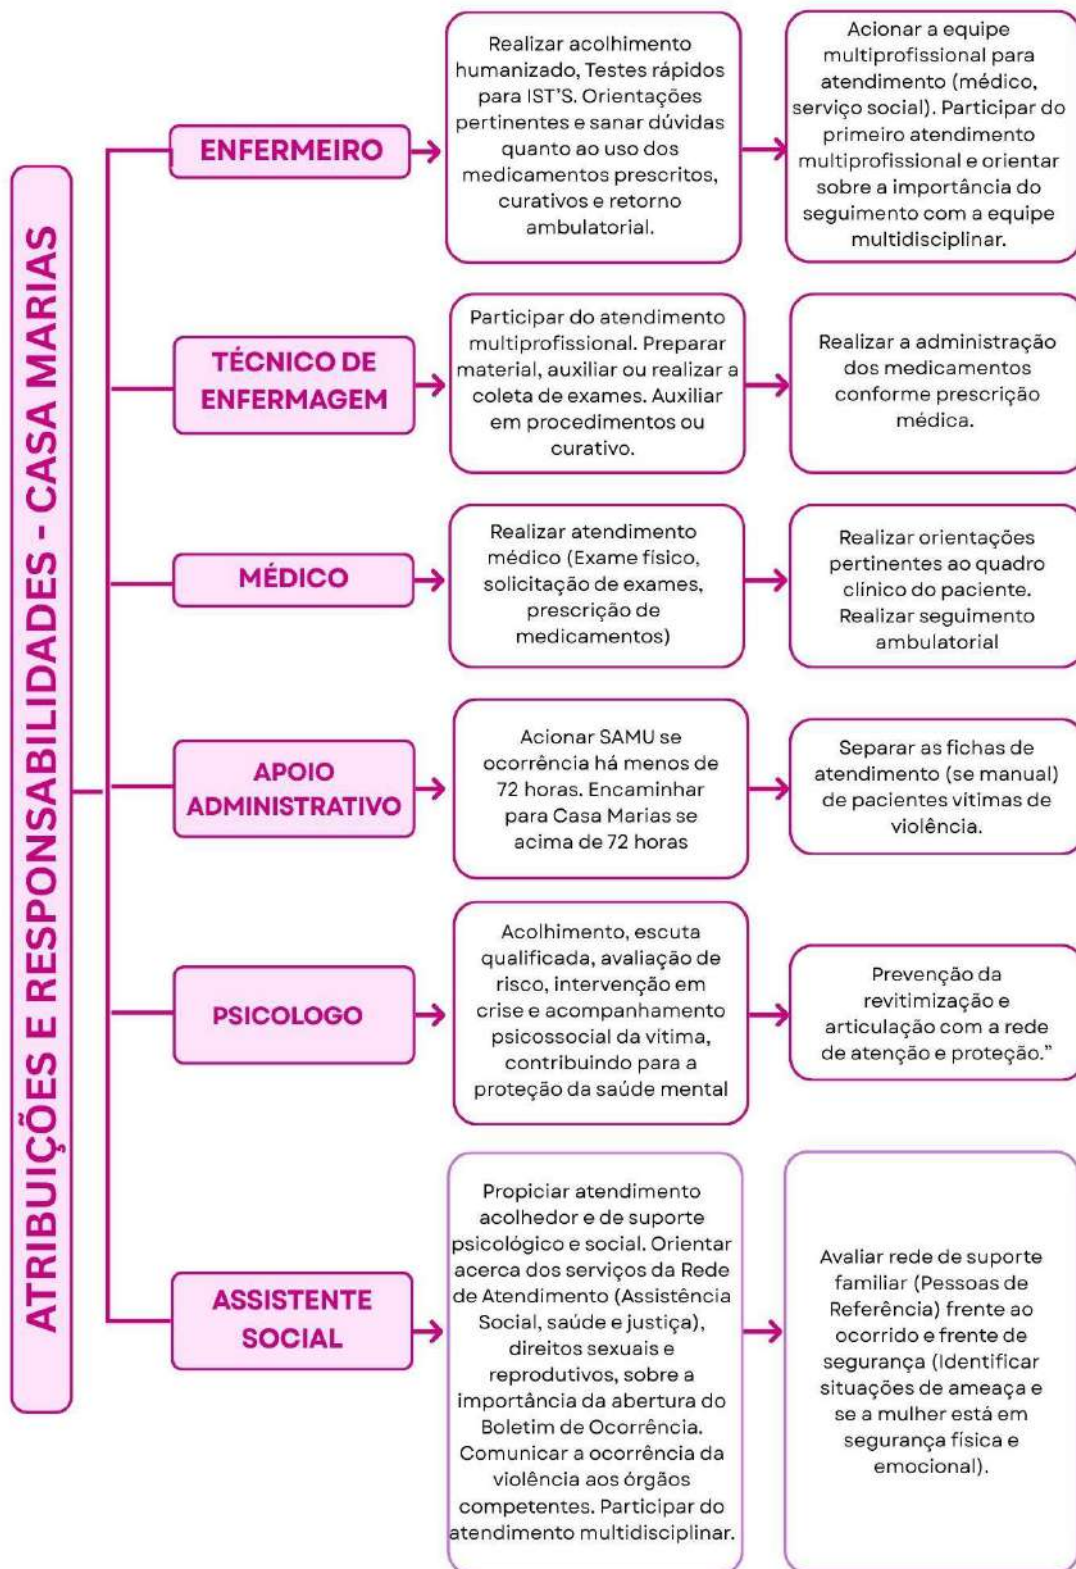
ATRIBUIÇÕES E RESPONSABILIDADES - CASA MARIAS

ENFERMEIRO

Realizar acolhimento humanizado, Testes rápidos para IST'S. Orientações pertinentes e sanar dúvidas quanto ao uso dos medicamentos prescritos, curativos e retorno ambulatorial.

Acionar a equipe multiprofissional para atendimento (médico, serviço social). Participar do primeiro atendimento multiprofissional e orientar sobre a importância do seguimento com a equipe multidisciplinar.

TÉCNICO DE ENFERMAGEM

Participar do atendimento multiprofissional. Preparar material, auxiliar ou realizar a coleta de exames. Auxiliar em procedimentos ou curativo.

Realizar a administração dos medicamentos conforme prescrição médica.

MÉDICO

Realizar atendimento médico (Exame físico, solicitação de exames, prescrição de medicamentos)

Realizar orientações pertinentes ao quadro clínico do paciente. Realizar seguimento ambulatorial

APOIO ADMINISTRATIVO

Acionar SAMU se ocorrência há menos de 72 horas. Encaminhar para Casa Marias se acima de 72 horas

Separar as fichas de atendimento (se manual) de pacientes vítimas de violência.

PSICOLOGO

Acolhimento, escuta qualificada, avaliação de risco, intervenção em crise e acompanhamento psicossocial da vítima, contribuindo para a proteção da saúde mental

Prevenção da revitimização e articulação com a rede de atenção e proteção."

ASSISTENTE SOCIAL

Propiciar atendimento acolhedor e de suporte psicológico e social. Orientar acerca dos serviços da Rede de Atendimento (Assistência Social, saúde e justiça), direitos sexuais e reprodutivos, sobre a importância da abertura do Boletim de Ocorrência. Comunicar a ocorrência da violência aos órgãos competentes. Participar do atendimento multidisciplinar.

Avaliar rede de suporte familiar (Pessoas de Referência) frente ao ocorrido e frente de segurança (Identificar situações de ameaça e se a mulher está em segurança física e emocional).